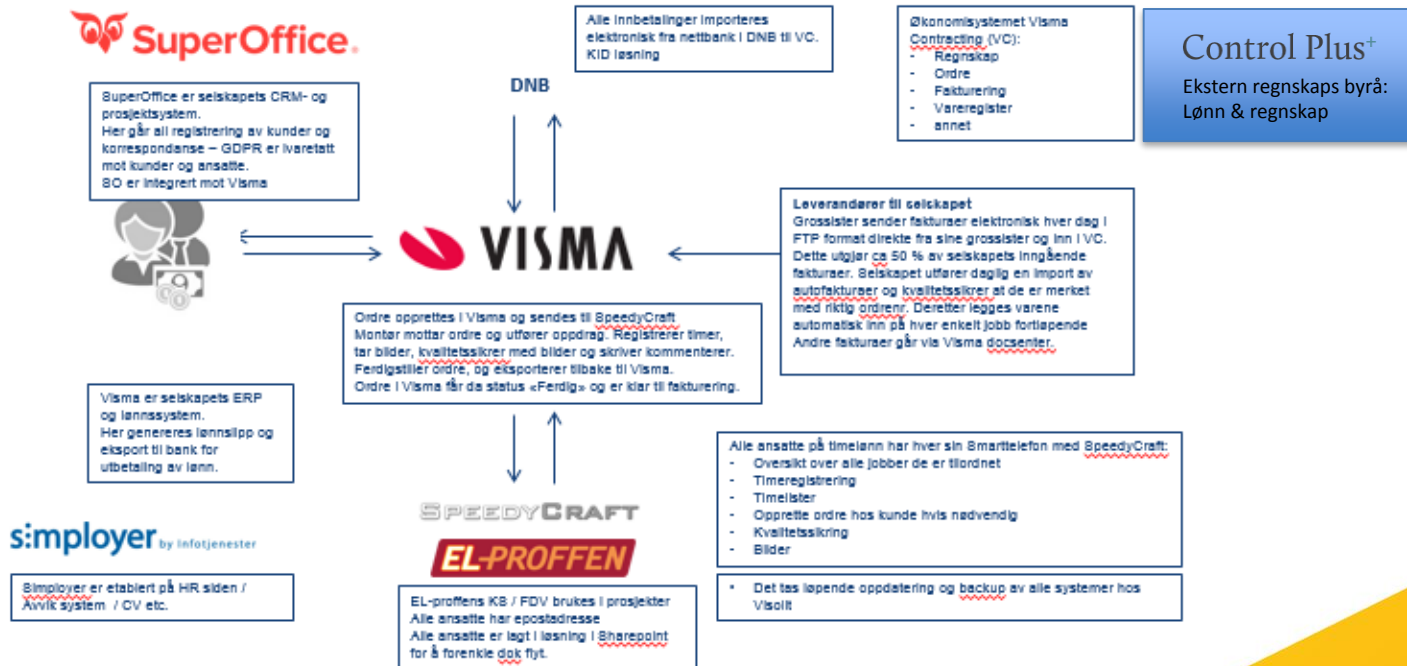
SuperOffice.

SuperOffice er selskapets CRM- og prosjektsystem.
Her går all registrering av kunder og korrespondanse – GDPR er ivaretatt mot kunder og ansatte.
SO er integrert mot Visma

Alle innbetalinger importeres elektronisk fra nettbank i DNB til VC.
KID løsning

DNB

Økonomisystemet Visma Contracting (VC):
- Regnskap
- Ordre
- Fakturering
- Vareregister
- annet

Control Plus+
Ekstern regnskaps byrå:
Lønn & regnskap

VISMA

Leverandører til selskapet
Grossister sender fakturaer elektronisk hver dag i FTP format direkte fra sine grossister og inn i VC. Dette utgjør ca 50 % av selskapets inngående fakturaer. Selskapet utfører daglig en import av autofakturaer og kvalitetssikrer at de er merket med riktig ordrenr. Deretter legges varene automatisk inn på hver enkelt jobb fortløpende
Andre fakturaer går via Visma docsenter.

Ordre opprettes i Visma og sendes til SpeedyCraft
Montør mottar ordre og utfører oppdrag: Registrerer timer, tar bilder, kvalitetssikrer med bilder og skriver kommenterer.
Ferdigstiller ordre, og eksporterer tilbake til Visma.
Ordre i Visma får da status «Ferdig» og er klar til fakturering.

Visma er selskapets ERP og lønnssystem.
Her genereres lønnslipp og eksport til bank for utbetaling av lønn.

Alle ansatte på timelønn har hver sin Smarttelefon med SpeedyCraft:
- Oversikt over alle jobber de er tilordnet
- Timeregistrering
- Timelister
- Opprette ordre hos kunde hvis nødvendig
- Kvalitetssikring
- Bilder

SPEEDYCRAFT

EL-PROFFEN

simployer by infotjenester

Simployer er etablert på HR siden / Avvik system / CV etc.

EL-proffens KS / FDV brukes i prosjekter
Alle ansatte har epostadresse
Alle ansatte er lagt i løsning i Sharepoint for å forenkle dok flyt.

• Det tas løpende oppdatering og backup av alle systemer hos Visolit